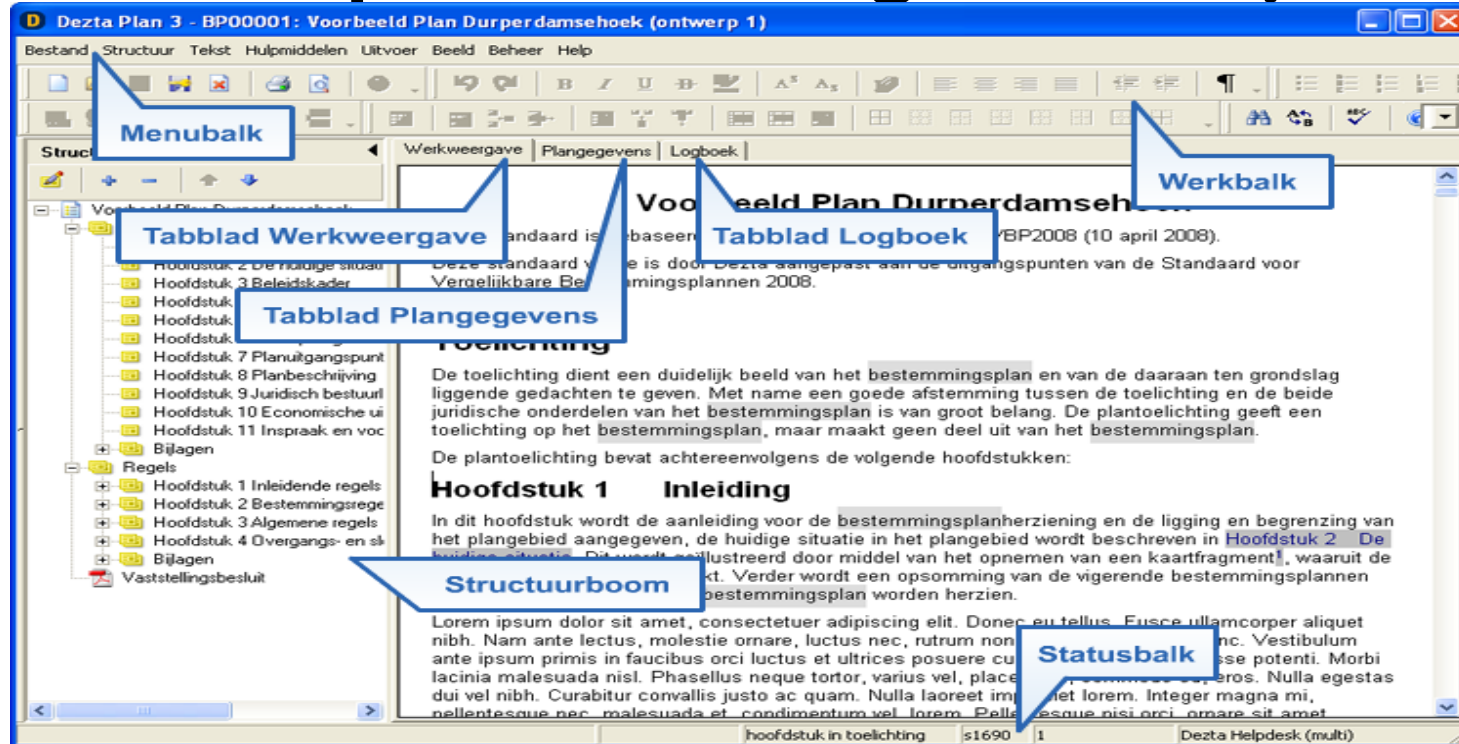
Dezta Plan 3 - BP00001: Voorbeeld Plan Durperdamsehoek (ontwerp 1)

Bestand Structuur Tekst Hulpmiddelen Uitvoer Beeld Beheer Help

Menubalk

Werkbalk

Struct

Werkweergave Plangegevens Logboek

Tabblad Werkweergave

Tabblad Logboek

Tabblad Plangegevens

Voorbeeld Plan Durperdamsehoek

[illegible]tandaard is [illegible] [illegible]YBP2008 (10 april 2008).

Deze standaard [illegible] is door Dezta aangepast aan de uitgangspunten van de Standaard voor Vergelijkbare Be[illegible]mingsplannen 2008.

Toelichting

De toelichting dient een duidelijk beeld van het bestemmingsplan en van de daaraan ten grondslag liggende gedachten te geven. Met name een goede afstemming tussen de toelichting en de beide juridische onderdelen van het bestemmingsplan is van groot belang. De plantoelichting geeft een toelichting op het bestemmingsplan, maar maakt geen deel uit van het bestemmingsplan.

De plantoelichting bevat achtereenvolgens de volgende hoofdstukken:

Hoofdstuk 1 Inleiding

In dit hoofdstuk wordt de aanleiding voor de bestemmingsplanherziening en de ligging en begrenzing van het plangebied aangegeven, de huidige situatie in het plangebied wordt beschreven in Hoofdstuk 2 De huidige situatie. Dit wordt geïllustreerd door middel van het opnemen van een kaartfragment$^1$, waaruit de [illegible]kt. Verder wordt een opsomming van de vigerende bestemmingsplannen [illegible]bestemmingsplan worden herzien.

Lorem ipsum dolor sit amet, consectetuer adipiscing elit. Donec eu tellus. Fusce ullamcorper aliquet nibh. Nam ante lectus, molestie ornare, luctus nec, rutrum non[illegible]nc. Vestibulum ante ipsum primis in faucibus orci luctus et ultrices posuere cu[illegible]sse potenti. Morbi lacinia malesuada nisl. Phasellus neque tortor, varius vel, place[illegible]eros. Nulla egestas dui vel nibh. Curabitur convallis justo ac quam. Nulla laoreet imp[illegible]et lorem. Integer magna mi, pellentesque nec, malesuada et, condimentum vel, lorem. Pelle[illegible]esque nisi orci, ornare sit amet

Voorbeeld Plan Durperdamsehoek
Hoofdstuk 2 De huidige situati
Hoofdstuk 3 Beleidskader
Hoofdstuk
Hoofdstuk
Hoofdstuk
Hoofdstuk 7 Planuitgangspunt
Hoofdstuk 8 Planbeschrijving
Hoofdstuk 9 Juridisch bestuurl
Hoofdstuk 10 Economische ui
Hoofdstuk 11 Inspraak en voc
Bijlagen
Regels
Hoofdstuk 1 Inleidende regels
Hoofdstuk 2 Bestemmingsrege
Hoofdstuk 3 Algemene regels
Hoofdstuk 4 Overgangs- en sl
Bijlagen
Vaststellingsbesluit

Structuurboom

Statusbalk

hoofdstuk in toelichting | s1690 | 1 | Dezta Helpdesk (multi)